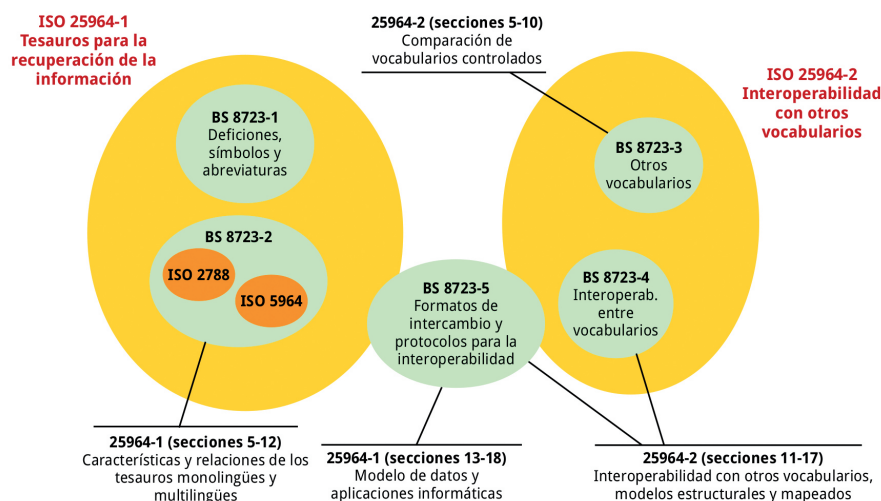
ISO 25964-1
Tesauros para la recuperación de la información

25964-2 (secciones 5-10)
Comparación de vocabularios controlados

ISO 25964-2
Interoperabilidad con otros vocabularios

BS 8723-1
Deficiones, símbolos y abreviaturas

BS 8723-3
Otros vocabularios

BS 8723-2

ISO 2788

ISO 5964

BS 8723-5
Formatos de intercambio y protocolos para la interoperabilidad

BS 8723-4
Interoperab. entre vocabularios

25964-1 (secciones 5-12)
Características y relaciones de los tesauros monolingües y multilingües

25964-1 (secciones 13-18)
Modelo de datos y aplicaciones informáticas

25964-2 (secciones 11-17)
Interoperabilidad con otros vocabularios, modelos estructurales y mapeados